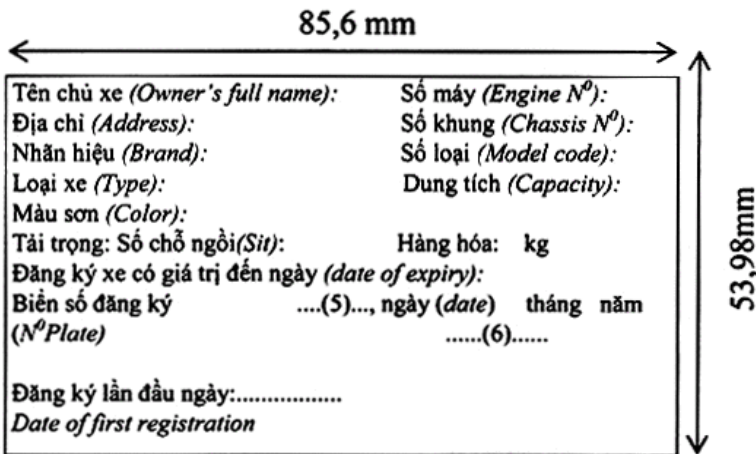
85,6 mm

53,98mm

Tên chủ xe *(Owner's full name):* Số máy *(Engine $N^0$):*
Địa chỉ *(Address):* Số khung *(Chassis $N^0$):*
Nhãn hiệu *(Brand):* Số loại *(Model code):*
Loại xe *(Type):* Dung tích *(Capacity):*
Màu sơn *(Color):*
Tải trọng: Số chỗ ngồi*(Sit):* Hàng hóa: kg
Đăng ký xe có giá trị đến ngày *(date of expiry):*
Biển số đăng ký ....(5)..., ngày (*date*) tháng năm
(*$N^0$Plate*) ......(6)......

Đăng ký lần đầu ngày:.................
*Date of first registration*